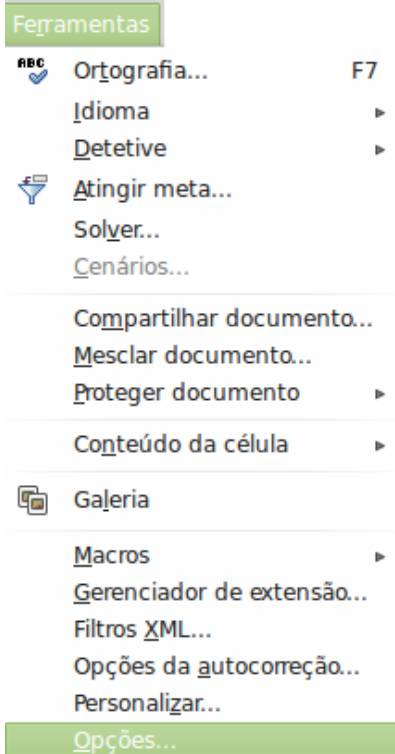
Ferramentas
ABC Ortografia... F7
Idioma
Detetive
Atingir meta...
Solver...
Cenários...
Compartilhar documento...
Mesclar documento...
Proteger documento
Conteúdo da célula
Galeria
Macros
Gerenciador de extensão...
Filtros XML...
Opções da autocorreção...
Personalizar...
Opções...